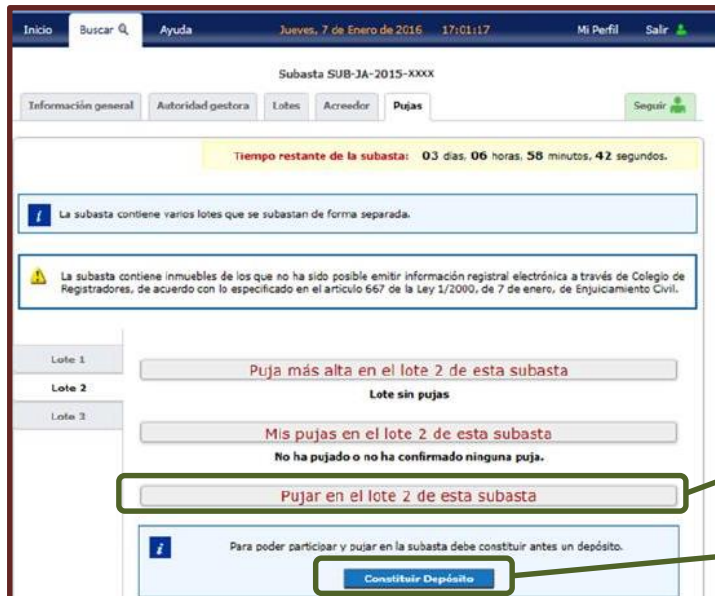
Inicio Buscar Ayuda Jueves, 7 de Enero de 2016 17:01:17 Mi Perfil Salir

Subasta SUB-JA-2015-XXXX

Información general | Autoridad gestora | Lotes | Acreedor | Pujas

Seguir

Tiempo restante de la subasta: 03 días, 06 horas, 58 minutos, 42 segundos.

La subasta contiene varios lotes que se subastan de forma separada.

La subasta contiene inmuebles de los que no ha sido posible emitir información registral electrónica a través de Colegio de Registradores, de acuerdo con lo especificado en el artículo 667 de la Ley 1/2000, de 7 de enero, de Enjuiciamiento Civil.

Lote 1
Lote 2
Lote 3

Puja más alta en el lote 2 de esta subasta

Lote sin pujas

Mis pujas en el lote 2 de esta subasta

No ha pujado o no ha confirmado ninguna puja.

Pujar en el lote 2 de esta subasta

Para poder participar y pujar en la subasta debe constituir antes un depósito.

Constituir Depósito